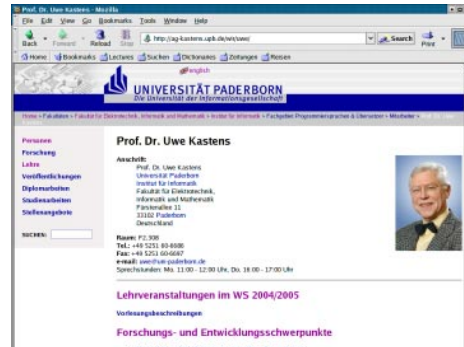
Prof. Dr. Uwe Kastens - Mozilla

File Edit View Go Bookmarks Tools Window Help

Back Forward Reload Stop http://ag-kastens.upb.de/wir/uwe/ Search Print

Home Bookmarks Lectures Suchen Dictionaries Zeitungen Reisen

english

UNIVERSITÄT PADERBORN
Die Universität der Informationsgesellschaft

Home » Fakultäten » Fakultät für Elektrotechnik, Informatik und Mathematik » Institut für Informatik » Fachgebiet Programmiersprachen & Übersetzer » Mitarbeiter »

Personen
Forschung
Lehre
Veröffentlichungen
Diplomarbeiten
Studienarbeiten
Stellenangebote

SUCHEN:

Prof. Dr. Uwe Kastens

Anschrift:
Prof. Dr. Uwe Kastens
Universität Paderborn
Institut für Informatik
Fakultät für Elektrotechnik, Informatik und Mathematik
Fürstenallee 11
33102 Paderborn
Deutschland

Raum: F2.308
Tel.: +49 5251 60-6686
Fax: +49 5251 60-6697
e-mail: uwe@uni-paderborn.de
Sprechstunden: Mo. 11:00 - 12:00 Uhr, Do. 16:00 - 17:00 Uhr

Lehrveranstaltungen im WS 2004/2005

Vorlesungsbeschreibungen

Forschungs- und Entwicklungsschwerpunkte